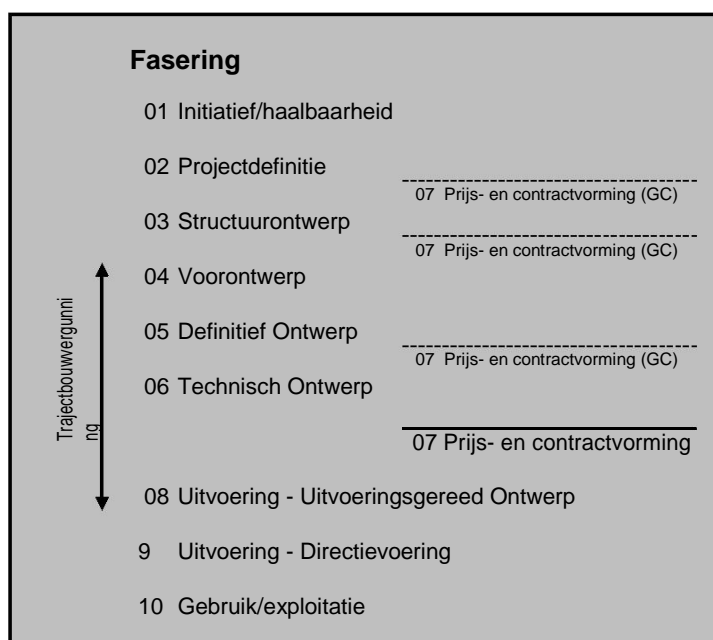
Fasering

01 Initiatief/haalbaarheid

02 Projectdefinitie

07 Prijs- en contractvorming (GC)

03 Structuurontwerp

07 Prijs- en contractvorming (GC)

04 Voorontwerp

05 Definitief Ontwerp

07 Prijs- en contractvorming (GC)

06 Technisch Ontwerp

Trajectbouwergunning

07 Prijs- en contractvorming

08 Uitvoering - Uitvoeringsgereed Ontwerp

9 Uitvoering - Directievoering

10 Gebruik/exploitatie